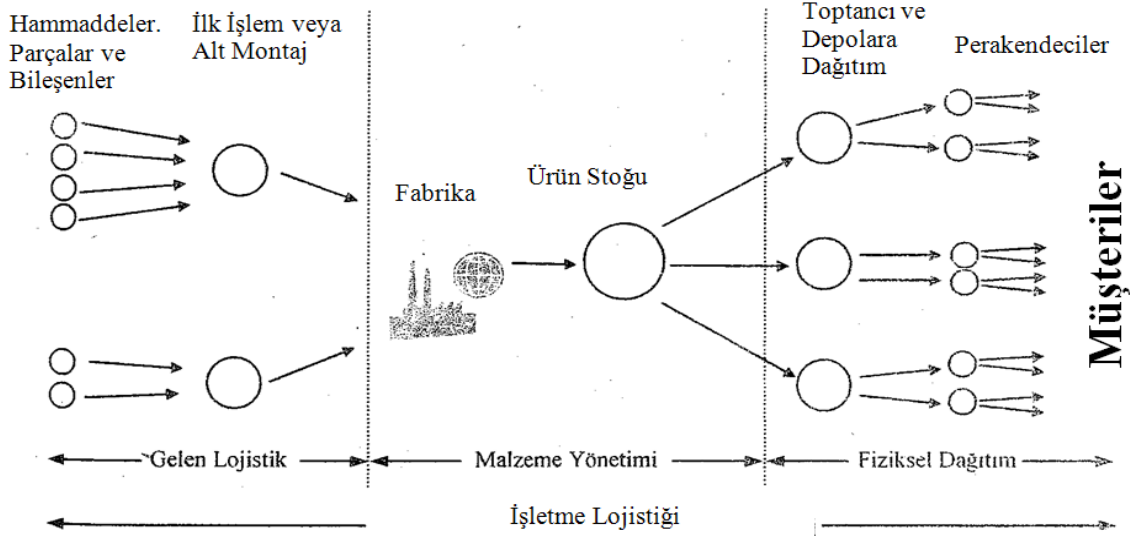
Hammaddeler. Parçalar ve Bileşenler

İlk İşlem veya Alt Montaj

Fabrika

Ürün Stoğu

Toptancı ve Depolara Dağıtım

Perakendeciler

Müşteriler

Gelen Lojistik

Malzeme Yönetimi

Fiziksel Dağıtım

İşletme Lojistiği